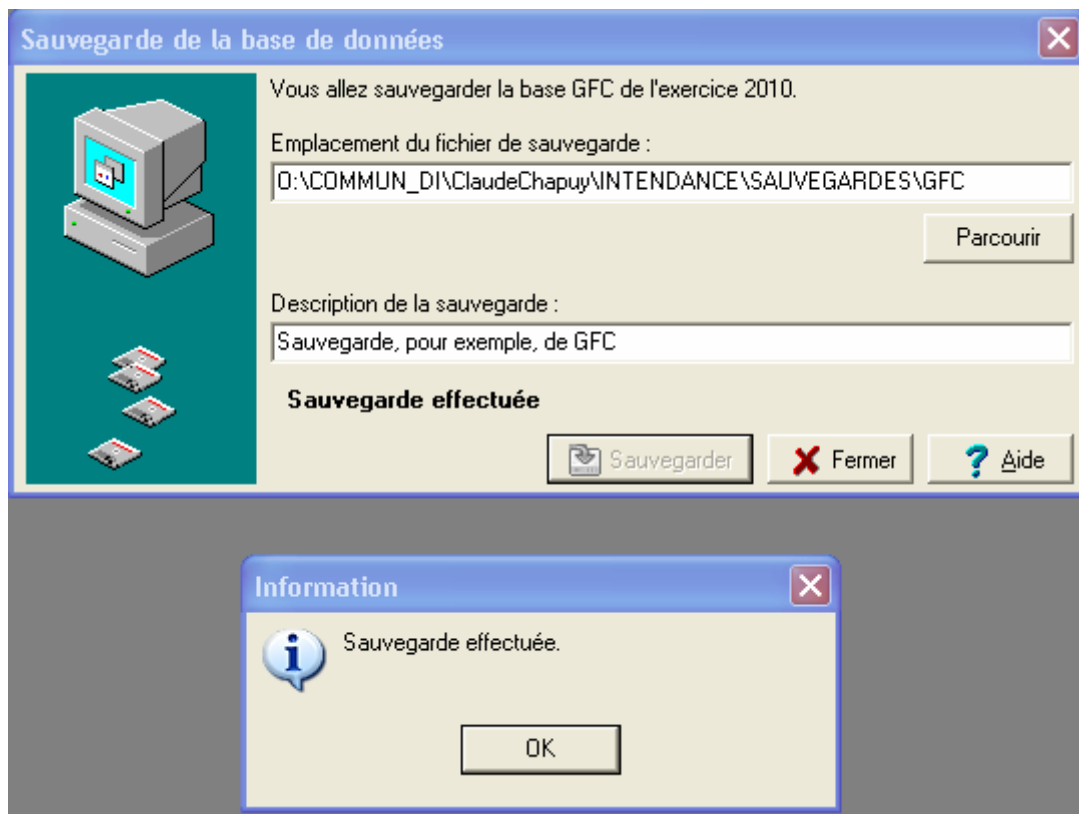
Sauvegarde de la base de données

Vous allez sauvegarder la base GFC de l'exercice 2010.

Emplacement du fichier de sauvegarde :

O:\COMMUN_DI\ClaudeChapuy\INTENDANCE\SAUVEGARDES\GFC

Parcourir

Description de la sauvegarde :

Sauvegarde, pour exemple, de GFC

Sauvegarde effectuée

Sauvegarder

Fermer

Aide

Information

Sauvegarde effectuée.

OK